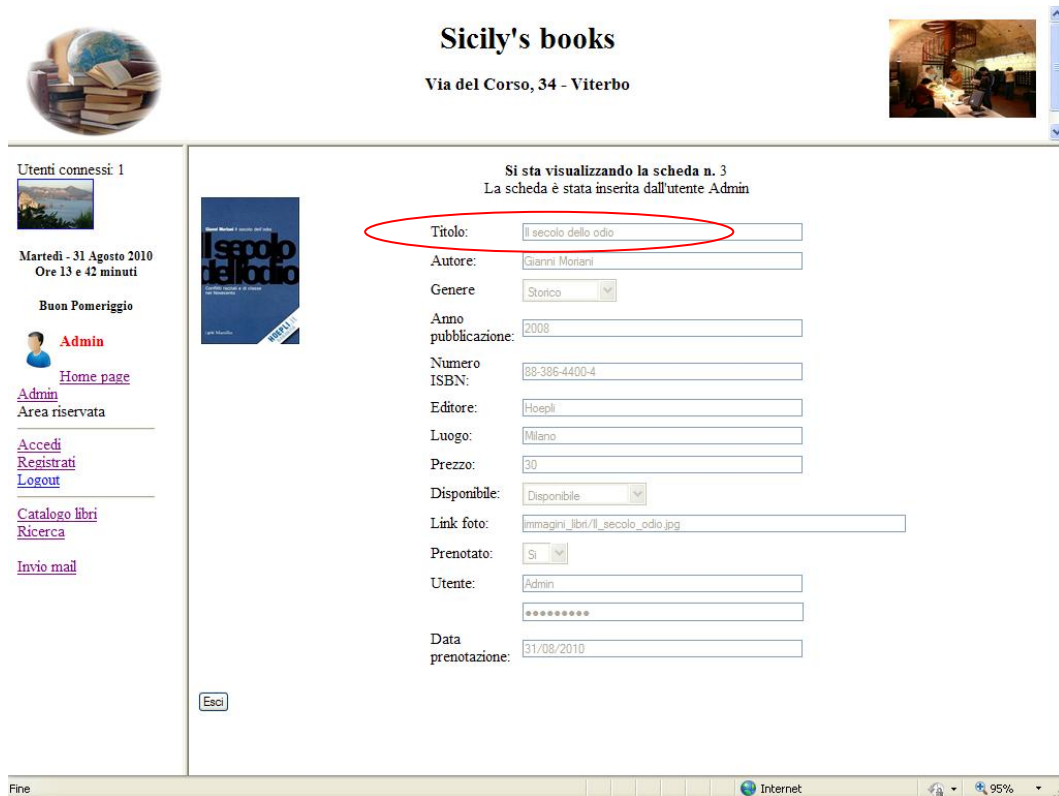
Sicily's books

Via del Corso, 34 - Viterbo

Utenti connessi: 1

Martedì - 31 Agosto 2010
Ore 13 e 42 minuti

Buon Pomeriggio

Admin

Home page
Admin
Area riservata

Accedi
Registrati
Logout

Catalogo libri
Ricerca

Invio mail

**Si sta visualizzando la scheda n.** 3
La scheda è stata inserita dall'utente Admin

Gianni Moriani Il secolo dell'odio
Il secolo dell'odio
Conflitti razziali e di classe nel Novecento
HOEPLI

Titolo: Il secolo dello odio
Autore: Gianni Moriani
Genere: Storico
Anno pubblicazione: 2008
Numero ISBN: 88-386-4400-4
Editore: Hoepli
Luogo: Milano
Prezzo: 30
Disponibile: Disponibile
Link foto: immagini_libri/Il_secolo_odio.jpg
Prenotato: Si
Utente: Admin
•••••••••
Data prenotazione: 31/08/2010

Esci

Fine
Internet
95%